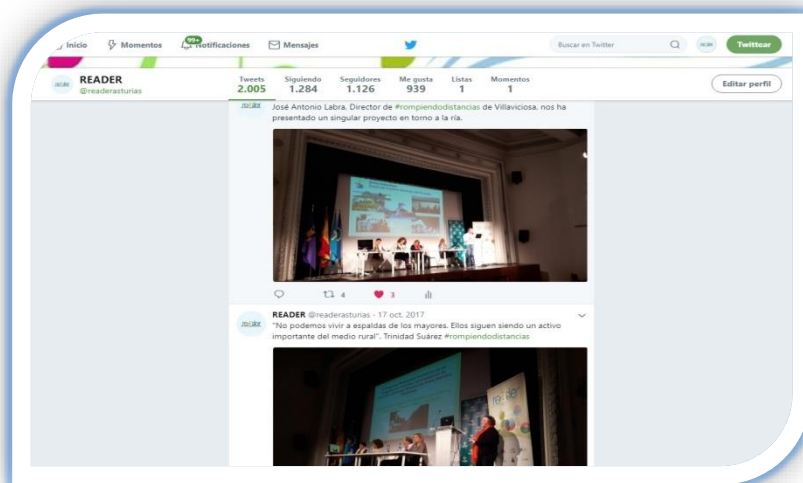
Inicio Momentos 99+ Notificaciones Mensajes Buscar en Twitter Twittear

READER
@readerasturias

Tweets 2.005 Siguiendo 1.284 Seguidores 1.126 Me gusta 939 Listas 1 Momentos 1

Editar perfil

José Antonio Labra, Director de #rompiendodistancias de Villaviciosa, nos ha presentado un singular proyecto en torno a la ría.

4 3

READER @readerasturias · 17 oct. 2017
"No podemos vivir a espaldas de los mayores. Ellos siguen siendo un activo importante del medio rural". Trinidad Suárez #rompiendodistancias